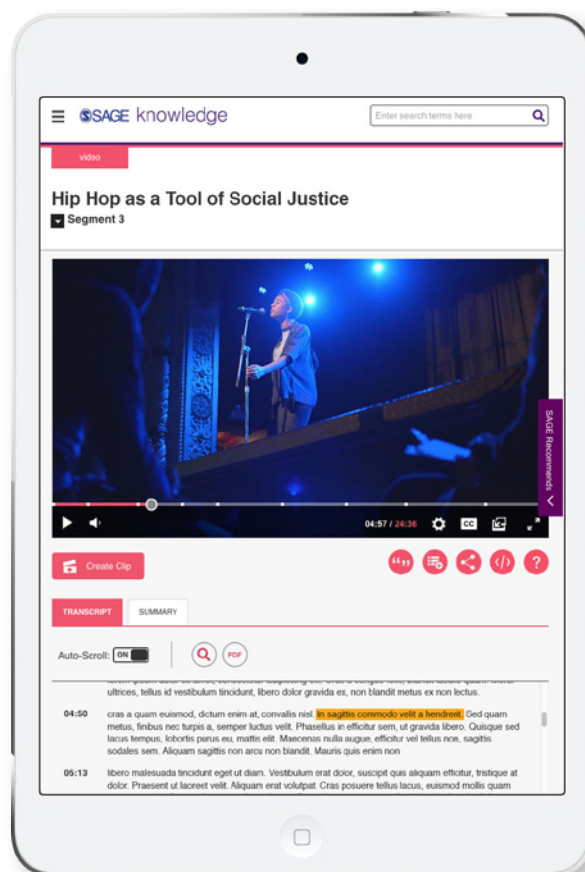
SSAGE knowledge

Enter search terms here

video

Hip Hop as a Tool of Social Justice

Segment 3

SAGE Recommends

04:57 / 24:36

CC

Create Clip

TRANSCRIPT

SUMMARY

Auto-Scroll: ON

PDF

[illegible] ultrices, tellus id vestibulum tincidunt, libero dolor gravida ex, non blandit metus ex non lectus.

04:50 cras a quam euismod, dictum enim at, convallis nisl. In sagittis commodo velit a hendrerit. Sed quam metus, finibus nec turpis a, semper luctus velit. Phasellus in efficitur sem, ut gravida libero. Quisque sed lacus tempus, lobortis purus eu, mattis elit. Maecenas nulla augue, efficitur vel tellus non, sagittis sodales sem. Aliquam sagittis non arcu non blandit. Mauris quis enim non

05:13 libero malesuada tincidunt eget ut diam. Vestibulum erat dolor, suscipit quis aliquam efficitur, tristique at dolor. Praesent ut laoreet velit. Aliquam erat volutpat. Cras posuere tellus lacus, euismod mollis quam